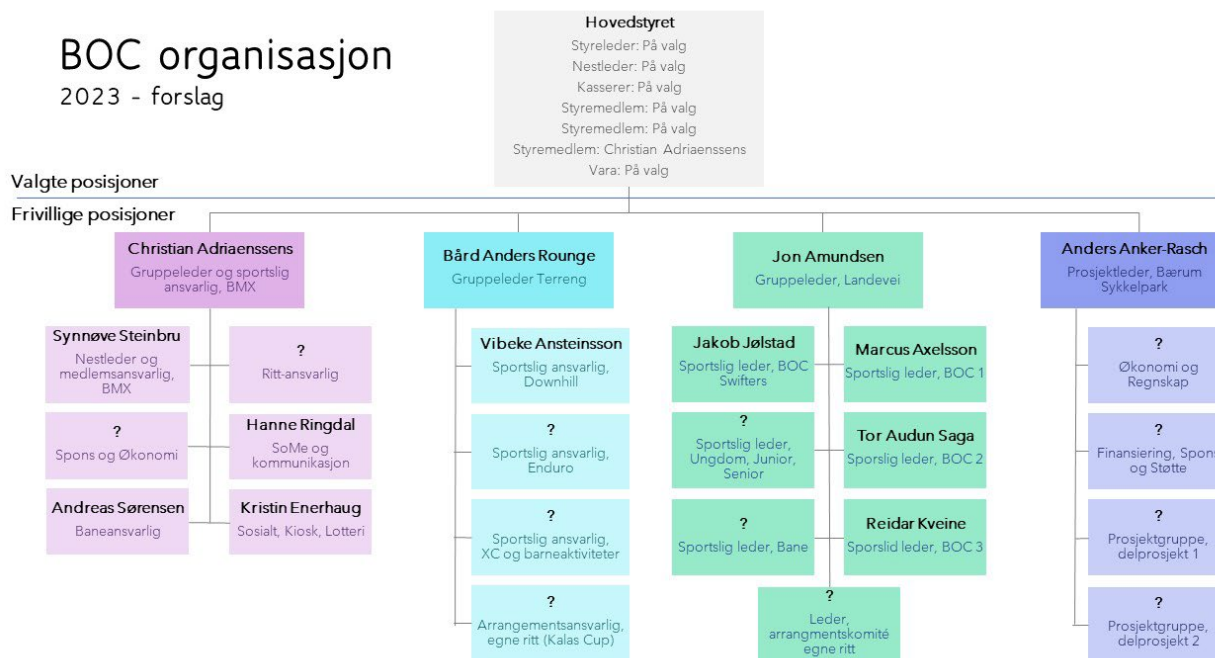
BOC organisasjon
2023 - forslag

Hovedstyret
Styreleder: På valg
Nestleder: På valg
Kasserer: På valg
Styremedlem: På valg
Styremedlem: På valg
Styremedlem: Christian Adriaenssens
Vara: På valg

Valgte posisjoner

Frivillige posisjoner

Christian Adriaenssens
Gruppeleder og sportslig ansvarlig, BMX

Synnøve Steinbru
Nestleder og medlemsansvarlig, BMX

?
Ritt-ansvarlig

?
Spons og Økonomi

Hanne Ringdal
SoMe og kommunikasjon

Andreas Sørensen
Baneansvarlig

Kristin Enerhaug
Sosialt, Kiosk, Lotteri

Bård Anders Rounge
Gruppeleder Terreng

Vibeke Ansteinsson
Sportslig ansvarlig, Downhill

?
Sportslig ansvarlig, Enduro

?
Sportslig ansvarlig, XC og barneaktiviteter

?
Arrangementsansvarlig, egne ritt (Kalas Cup)

Jon Amundsen
Gruppeleder, Landevei

Jakob Jølstad
Sportslig leder, BOC Swifters

Marcus Axelsson
Sportslig leder, BOC 1

?
Sportslig leder, Ungdom, Junior, Senior

Tor Audun Saga
Sporslig leder, BOC 2

?
Sportslig leder, Bane

Reidar Kveine
Sporslid leder, BOC 3

?
Leder, arrangmentskomité egne ritt

Anders Anker-Rasch
Prosjektleder, Bærum Sykkelpark

?
Økonomi og Regnskap

?
Finansiering, Spons og Støtte

?
Prosjektgruppe, delprosjekt 1

?
Prosjektgruppe, delprosjekt 2